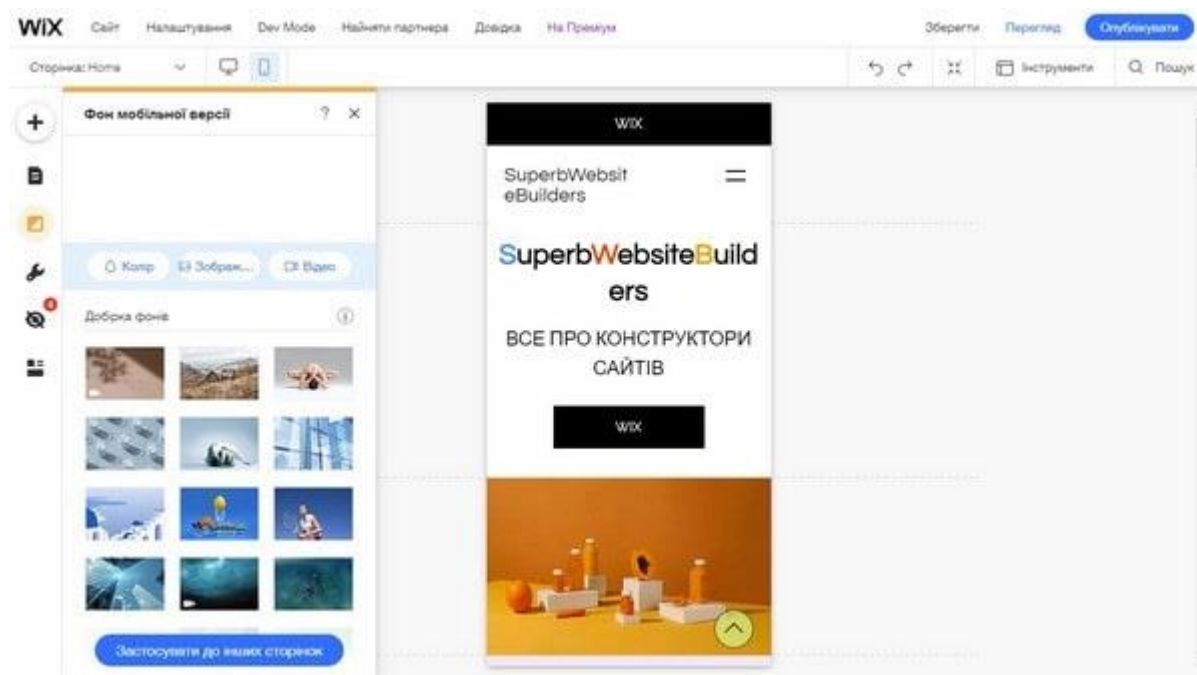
WiX Сайт Налаштування Dev Mode Найняти партнера Довідка На Преміум Зберегти Перегляд Опублікувати

Сторінка: Home Інструменти Пошук

Фон мобільної версії ? ×

Колір Зображ... Відео

Добірка фонів

Застосувати до інших сторінок

WIX

SuperbWebsiteBuilders

SuperbWebsiteBuilders

ВСЕ ПРО КОНСТРУКТОРИ САЙТІВ

WIX